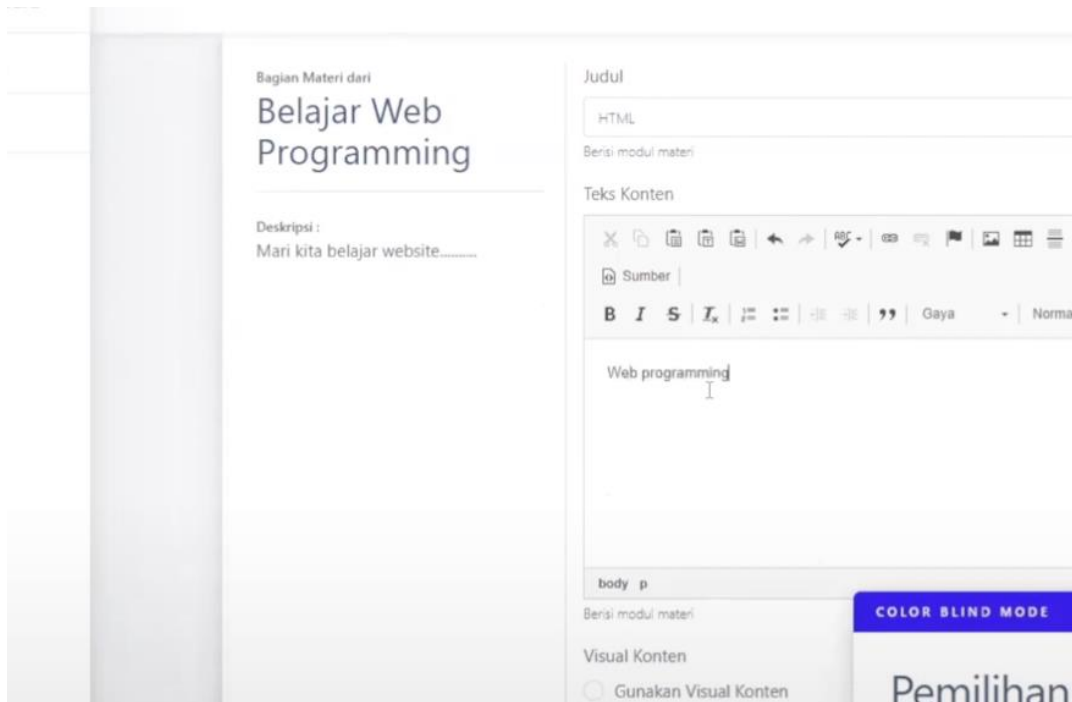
Bagian Materi dari
Belajar Web Programming

Deskripsi :
Mari kita belajar website..........

Judul
HTML
Berisi modul materi

Teks Konten
Sumber
B I S $I_x$ 99 Gaya Norma

Web programming

body p
Berisi modul materi

Visual Konten
Gunakan Visual Konten

COLOR BLIND MODE
Pemilihan